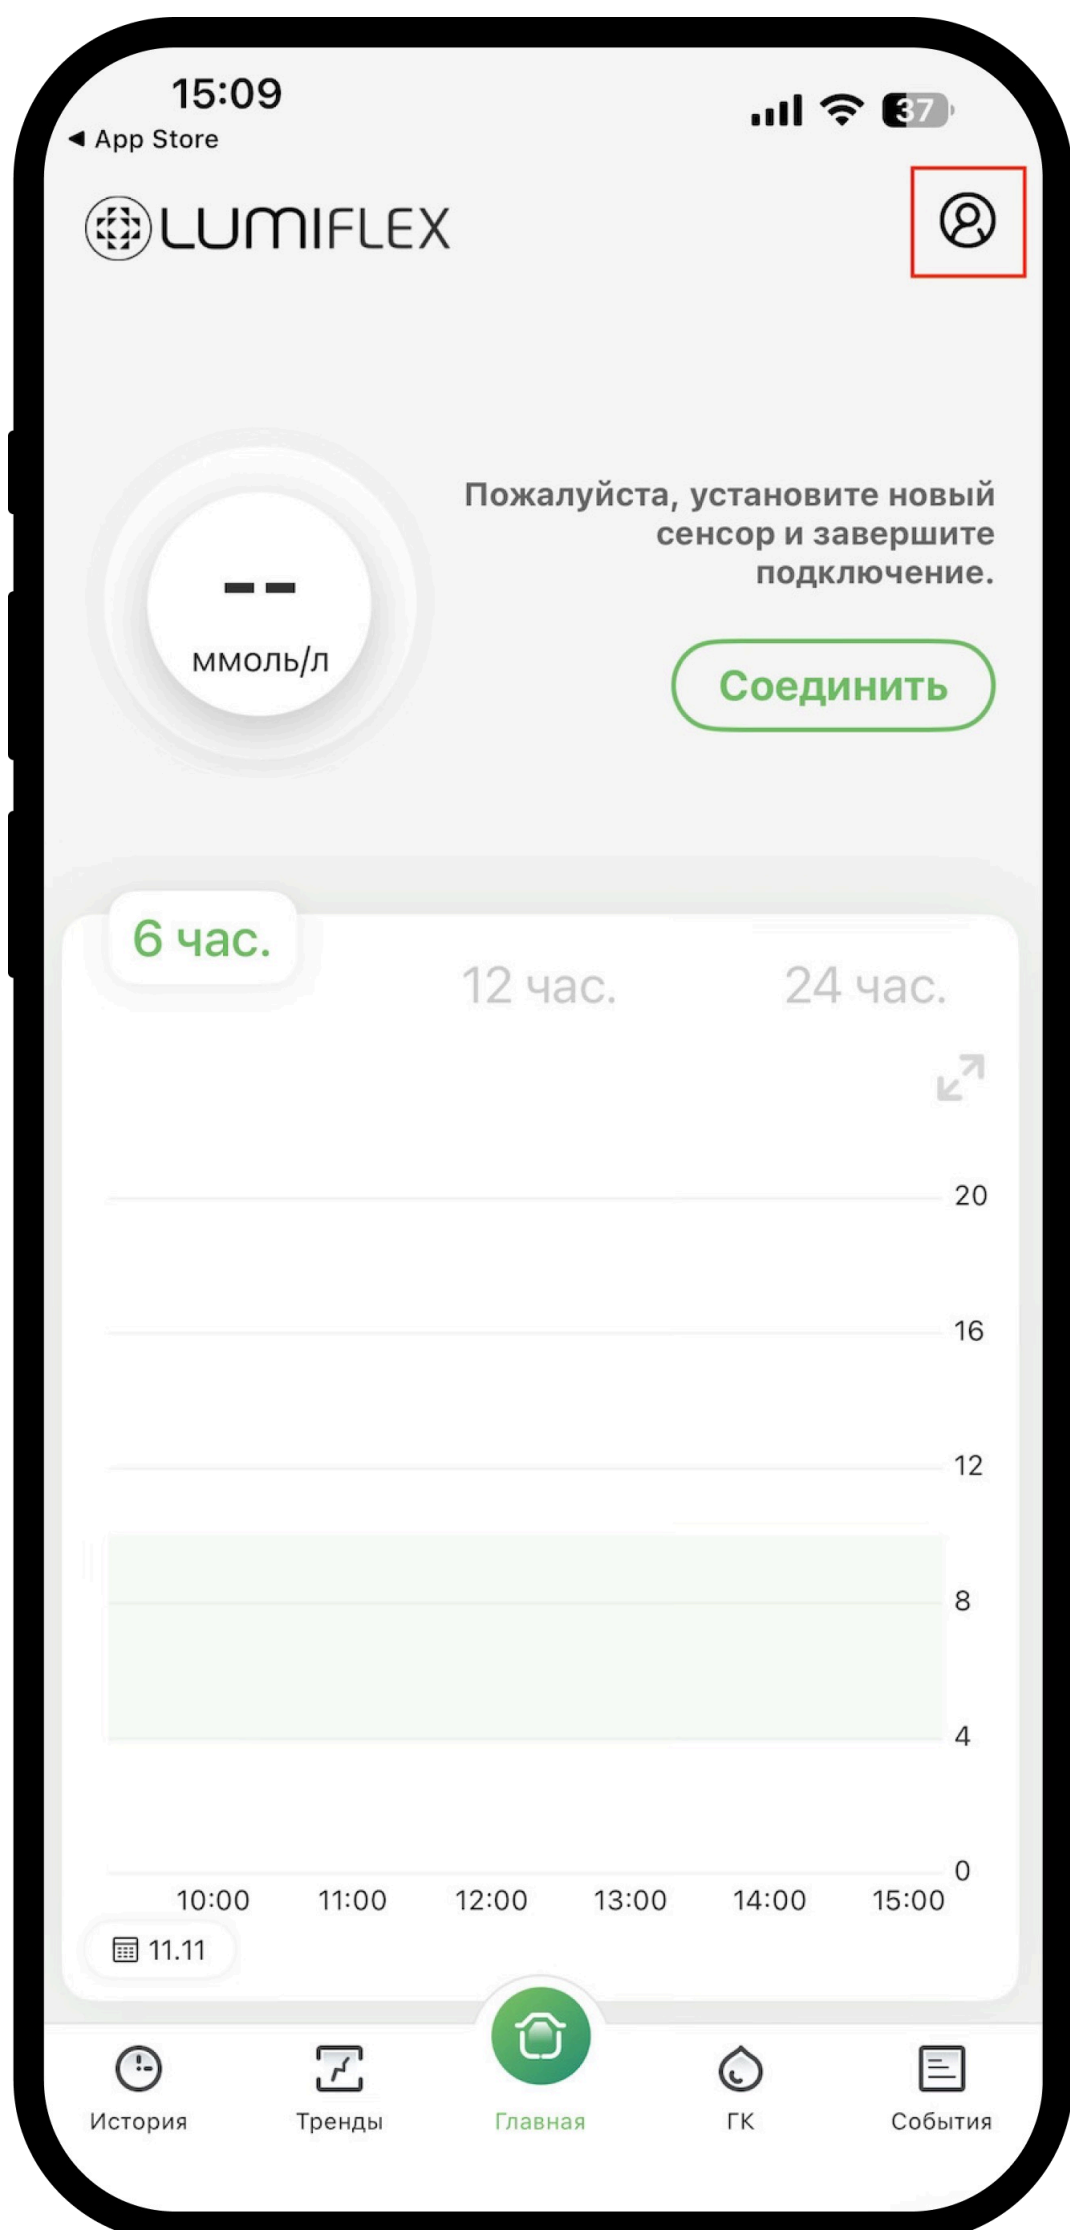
15:09
◀ App Store
37

LUMIFLEX

--
ммоль/л

Пожалуйста, установите новый сенсор и завершите подключение.

Соединить

6 час.
12 час.
24 час.

20
16
12
8
4
0

10:00
11:00
12:00
13:00
14:00
15:00

11.11

История
Тренды
Главная
ГК
События